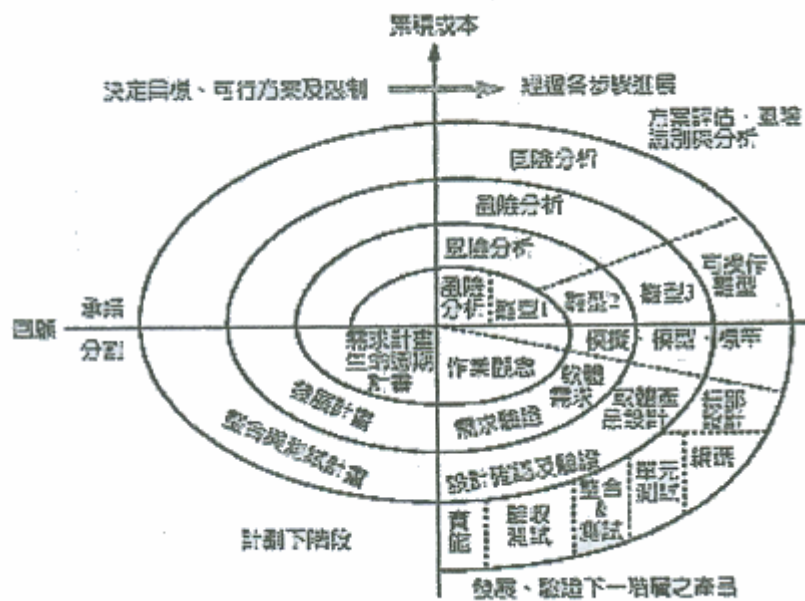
累積成本

決定目標、可行方案及限制

經過各步驟進展

方案評估、風險識別與分析

風險分析

風險分析

風險分析

風險分析

雛型1

雛型2

雛型3

可操作雛型

回顧

承諾

分割

需求計畫生命週期計畫

作業觀念

模擬、模型、標竿

軟體需求

軟體產品設計

細部設計

發展計畫

需求驗證

整合與測試計畫

設計確認及驗證

編碼

單元測試

整合&測試

驗收測試

實施

計劃下階段

發展、驗證下一階層之產品